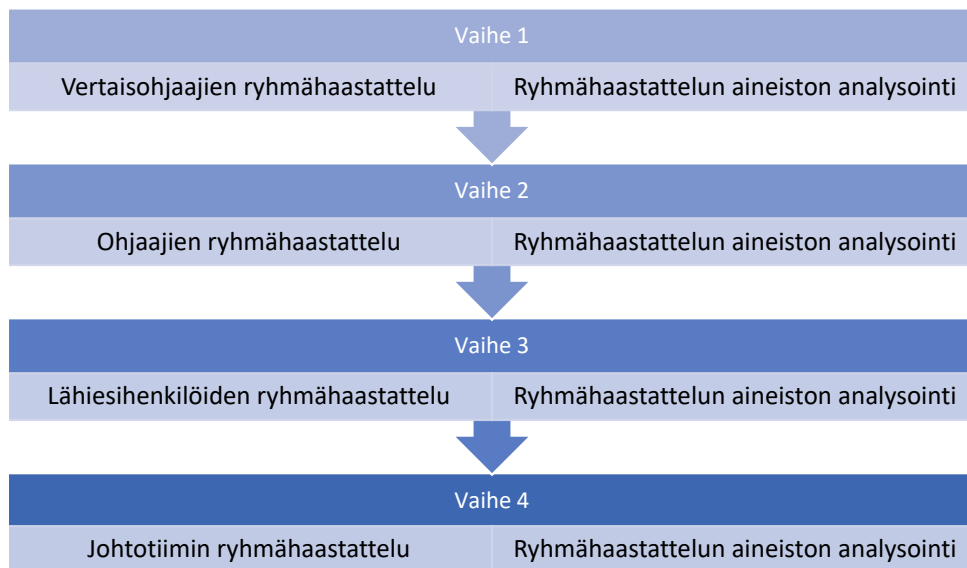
Vaihe 1

Vertaisohjaajien ryhmähaastattelu

Ryhmähaastattelun aineiston analysointi

Vaihe 2

Ohjaajien ryhmähaastattelu

Ryhmähaastattelun aineiston analysointi

Vaihe 3

Lähiesihenkilöiden ryhmähaastattelu

Ryhmähaastattelun aineiston analysointi

Vaihe 4

Johtotiimin ryhmähaastattelu

Ryhmähaastattelun aineiston analysointi